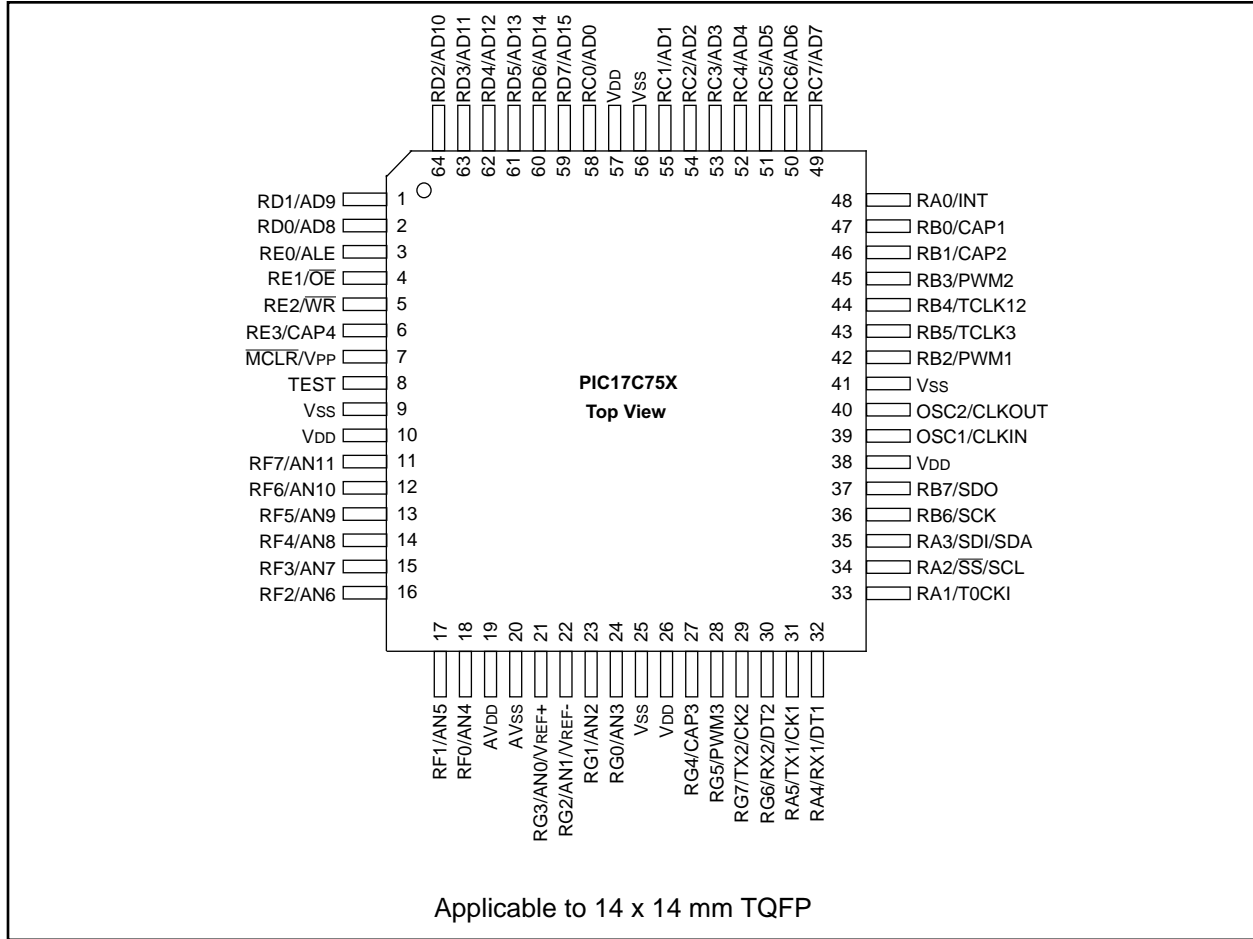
RD2/AD10
RD3/AD11
RD4/AD12
RD5/AD13
RD6/AD14
RD7/AD15
RC0/AD0
VDD
VSS
RC1/AD1
RC2/AD2
RC3/AD3
RC4/AD4
RC5/AD5
RC6/AD6
RC7/AD7

64 63 62 61 60 59 58 57 56 55 54 53 52 51 50 49

RD1/AD9 1
RD0/AD8 2
RE0/ALE 3
RE1/$\overline{OE}$ 4
RE2/$\overline{WR}$ 5
RE3/CAP4 6
$\overline{MCLR}$/VPP 7
TEST 8
VSS 9
VDD 10
RF7/AN11 11
RF6/AN10 12
RF5/AN9 13
RF4/AN8 14
RF3/AN7 15
RF2/AN6 16

PIC17C75X
Top View

48 RA0/INT
47 RB0/CAP1
46 RB1/CAP2
45 RB3/PWM2
44 RB4/TCLK12
43 RB5/TCLK3
42 RB2/PWM1
41 VSS
40 OSC2/CLKOUT
39 OSC1/CLKIN
38 VDD
37 RB7/SDO
36 RB6/SCK
35 RA3/SDI/SDA
34 RA2/$\overline{SS}$/SCL
33 RA1/T0CKI

17 18 19 20 21 22 23 24 25 26 27 28 29 30 31 32

RF1/AN5
RF0/AN4
AVDD
AVSS
RG3/AN0/VREF+
RG2/AN1/VREF-
RG1/AN2
RG0/AN3
VSS
VDD
RG4/CAP3
RG5/PWM3
RG7/TX2/CK2
RG6/RX2/DT2
RA5/TX1/CK1
RA4/RX1/DT1

Applicable to 14 x 14 mm TQFP